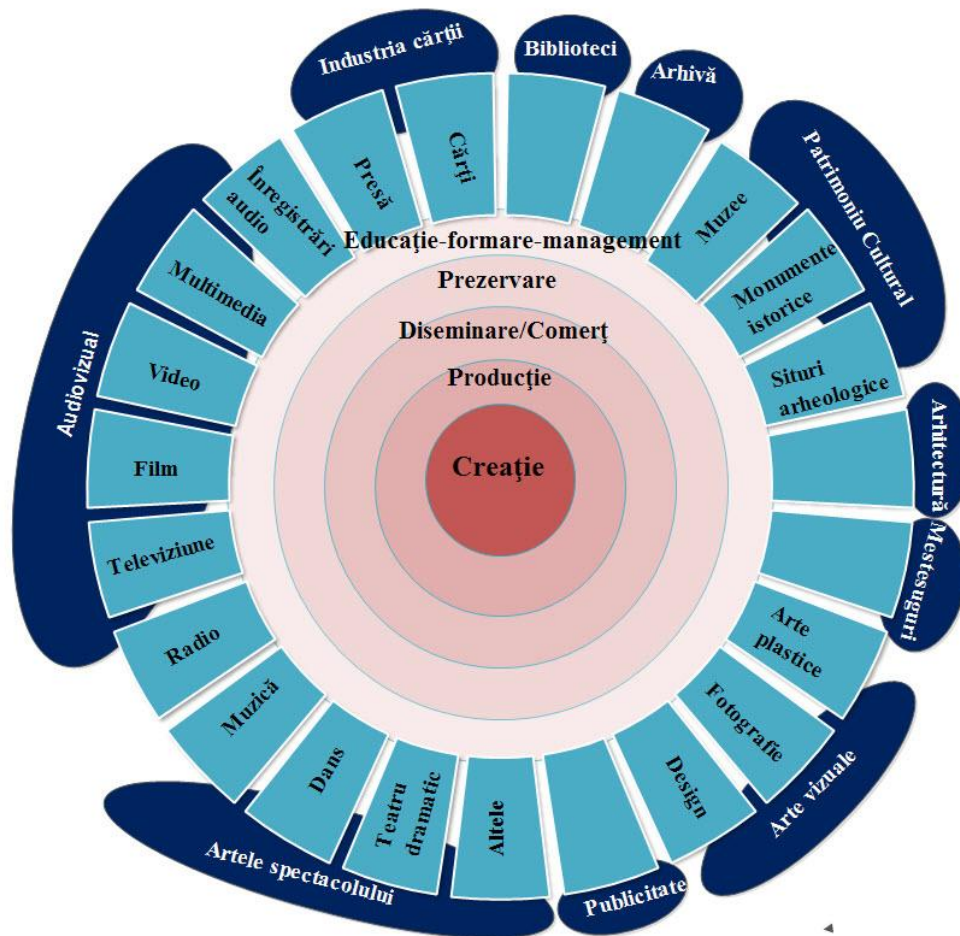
Industria cărţii
Biblioteci
Arhivă
Patrimoniu Cultural
Cărţi
Presă
Înregistrări audio
Multimedia
Video
Film
Televiziune
Radio
Muzică
Dans
Teatru dramatic
Altele
Design
Fotografie
Arte plastice
Situri arheologice
Monumente istorice
Muzee
Audiovizual
Arhitectură
Meşteşuguri
Arte vizuale
Publicitate
Artele spectacolului
Educaţie-formare-management
Prezervare
Diseminare/Comerţ
Producţie
Creaţie